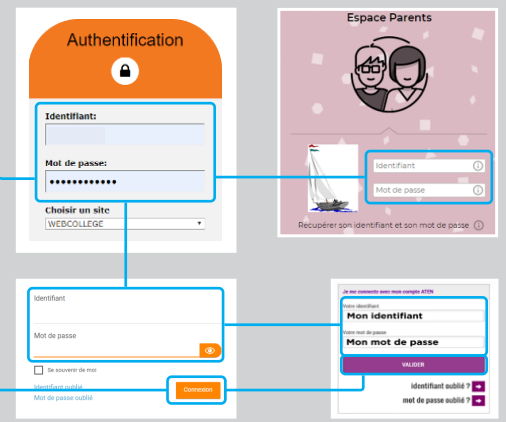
Authentification

Identifiant:

Mot de passe:

••••••••••••

Choisir un site

WEBCOLLEGE

Espace Parents

Identifiant

Mot de passe

Récupérer son identifiant et son mot de passe

Identifiant

Mot de passe

Se souvenir de moi

Identifiant oublié

Mot de passe oublié

Connexion

Je me connecte avec mon compte ATEN

Votre identifiant

Mon identifiant

Votre mot de passe

Mon mot de passe

VALIDER

identifiant oublié ?

mot de passe oublié ?